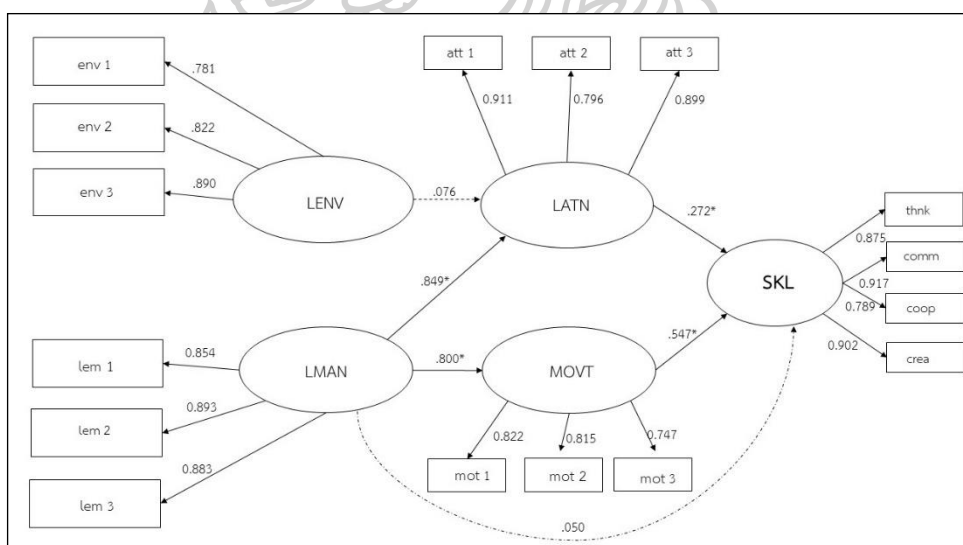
env 1
.781
env 2
.822
env 3
.890
LENV
.076
att 1
att 2
att 3
0.911
0.796
0.899
LATN
.272*
SKL
thnk
0.875
comm
0.917
0.789
coop
0.902
crea
.849*
LMAN
.800*
MOVT
.547*
lem 1
0.854
lem 2
0.893
lem 3
0.883
0.822
0.815
0.747
mot 1
mot 2
mot 3
.050